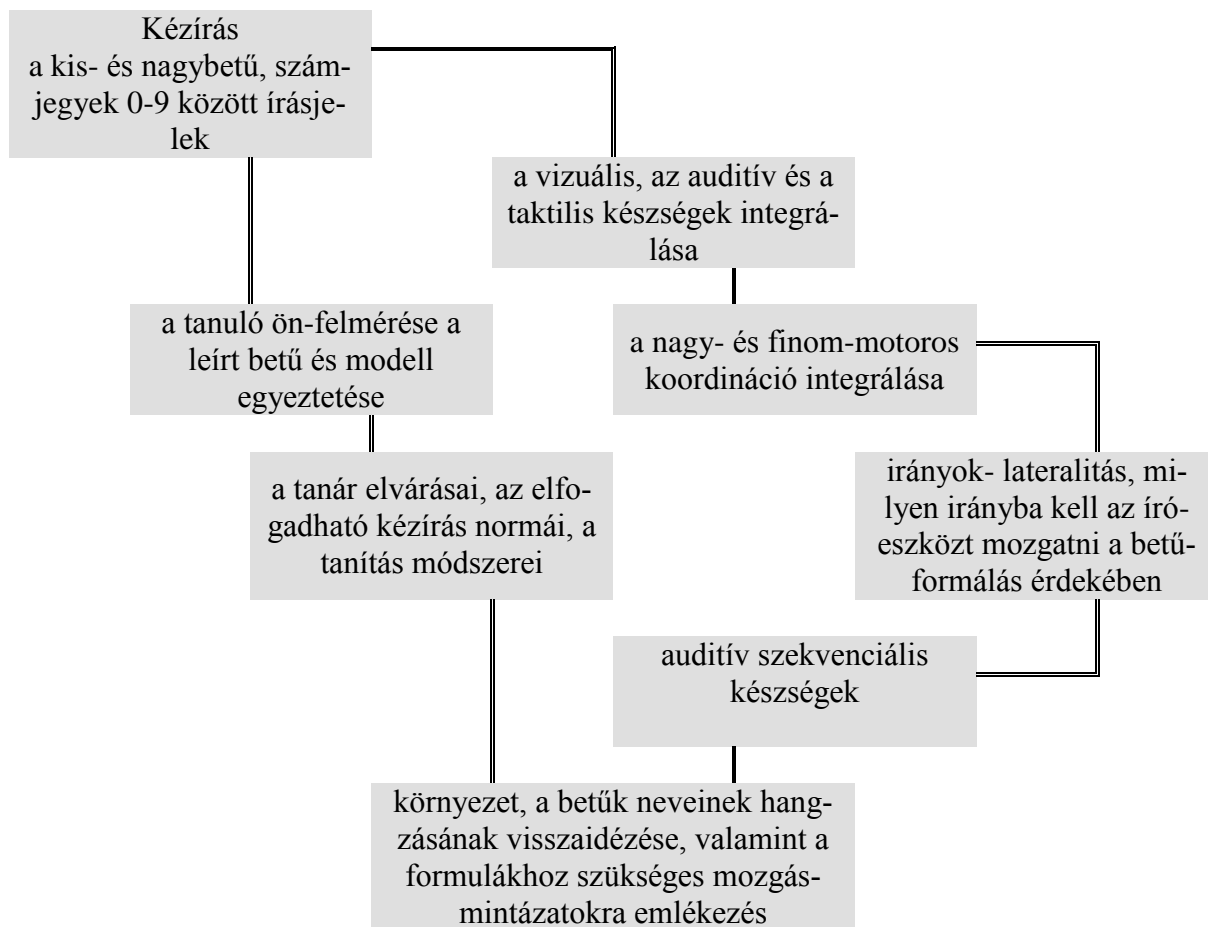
Kézírás
a kis- és nagybetű, számjegyek 0-9 között írásjelek

a vizuális, az auditív és a taktilis készségek integrálása

a tanuló ön-felmérése a leírt betű és modell egyeztetése

a nagy- és finom-motoros koordináció integrálása

a tanár elvárásai, az elfogadható kézírás normái, a tanítás módszerei

irányok- lateralitás, milyen irányba kell az íróeszközt mozgatni a betűformálás érdekében

auditív szekvenciális készségek

környezet, a betűk neveinek hangzásának visszaidézése, valamint a formulákhoz szükséges mozgásmintázatokra emlékezés